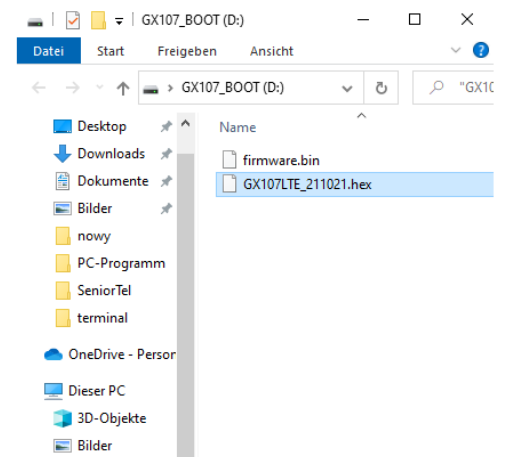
GX107_BOOT (D:)

Datei Start Freigeben Ansicht

GX107_BOOT (D:)

"GX10

Desktop
Downloads
Dokumente
Bilder
nowy
PC-Programm
SeniorTel
terminal
OneDrive - Persor
Dieser PC
3D-Objekte
Bilder

Name
firmware.bin
GX107LTE_211021.hex